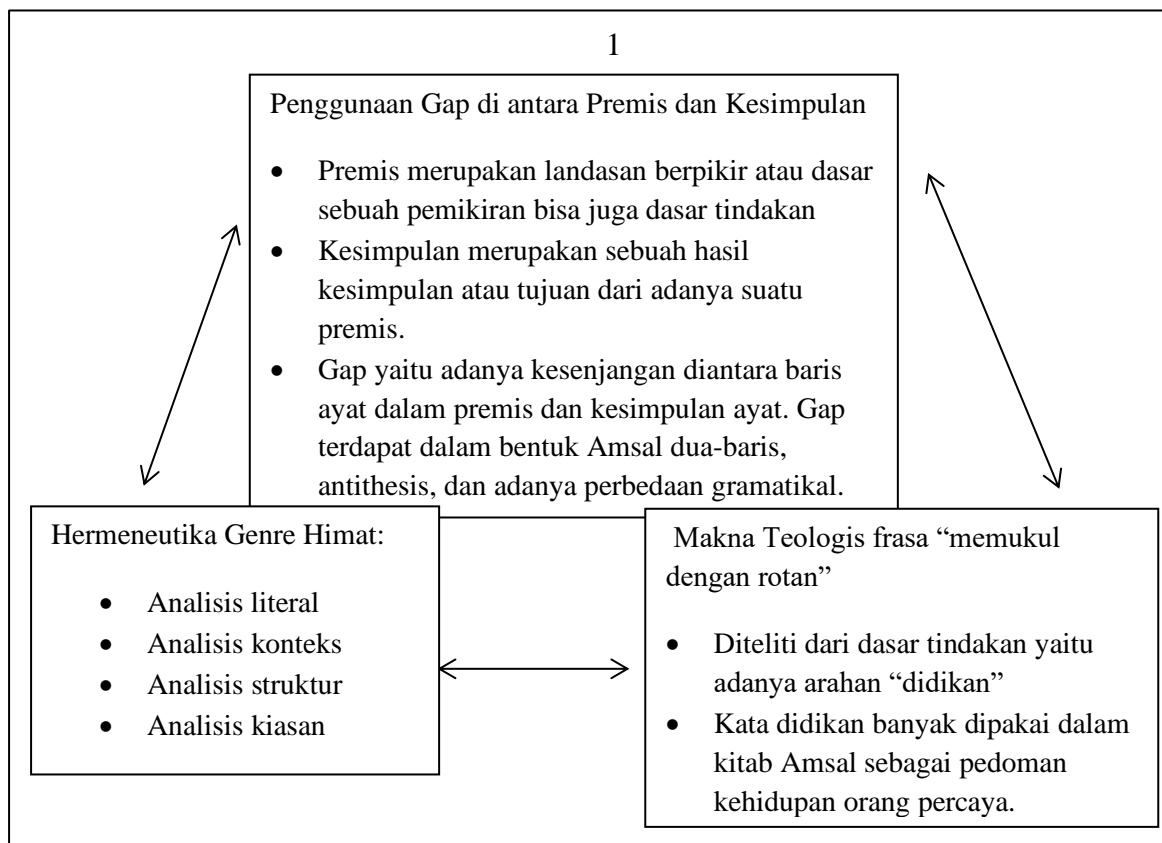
1

Penggunaan Gap di antara Premis dan Kesimpulan

- Premis merupakan landasan berpikir atau dasar sebuah pemikiran bisa juga dasar tindakan
- Kesimpulan merupakan sebuah hasil kesimpulan atau tujuan dari adanya suatu premis.
- Gap yaitu adanya kesenjangan diantara baris ayat dalam premis dan kesimpulan ayat. Gap terdapat dalam bentuk Amsal dua-baris, antithesis, dan adanya perbedaan gramatikal.

Hermeneutika Genre Himat:

- Analisis literal
- Analisis konteks
- Analisis struktur
- Analisis kiasan

Makna Teologis frasa "memukul dengan rotan"

- Diteliti dari dasar tindakan yaitu adanya arahan "didikan"
- Kata didikan banyak dipakai dalam kitab Amsal sebagai pedoman kehidupan orang percaya.